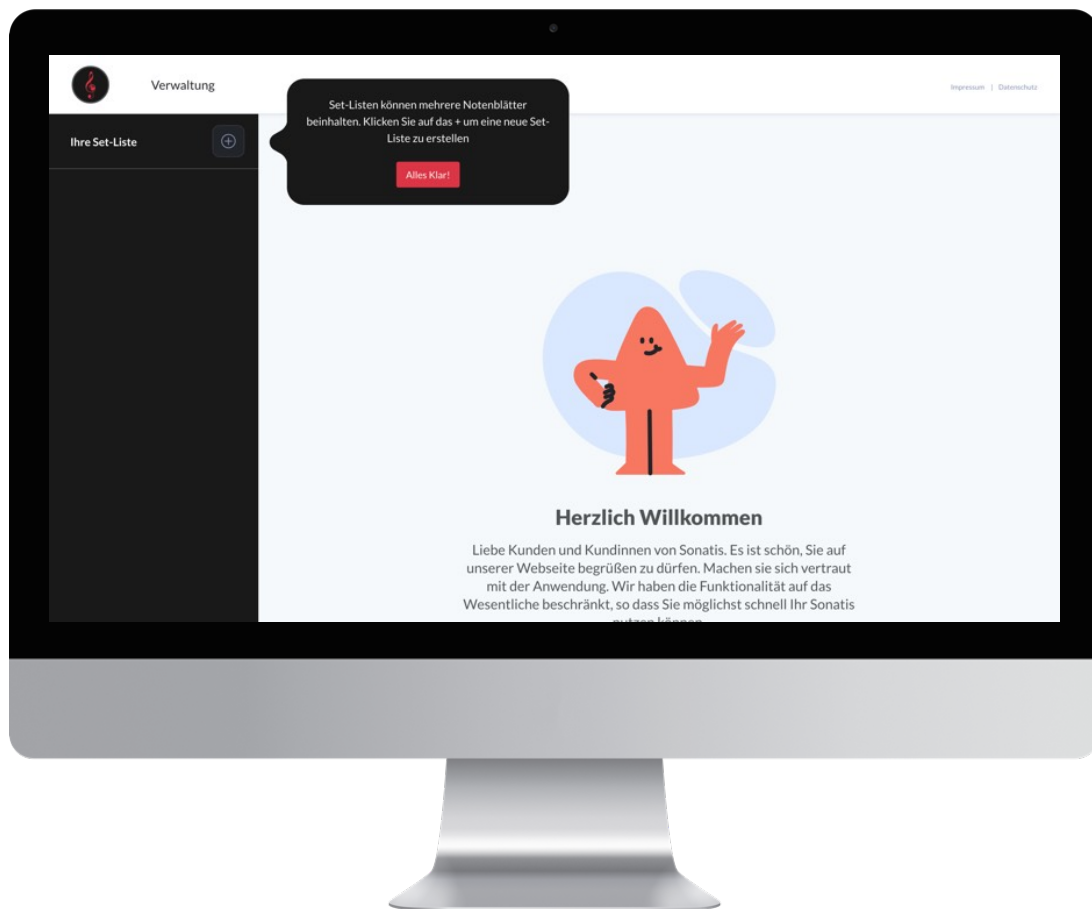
Verwaltung

Set-Listen können mehrere Notenblätter beinhalten. Klicken Sie auf das + um eine neue Set-Liste zu erstellen

Alles Klar!

Impressum | Datenschutz

Ihre Set-Liste

Herzlich Willkommen

Liebe Kunden und Kundinnen von Sonatis. Es ist schön, Sie auf unserer Webseite begrüßen zu dürfen. Machen sie sich vertraut mit der Anwendung. Wir haben die Funktionalität auf das Wesentliche beschränkt, so dass Sie möglichst schnell Ihr Sonatis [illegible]